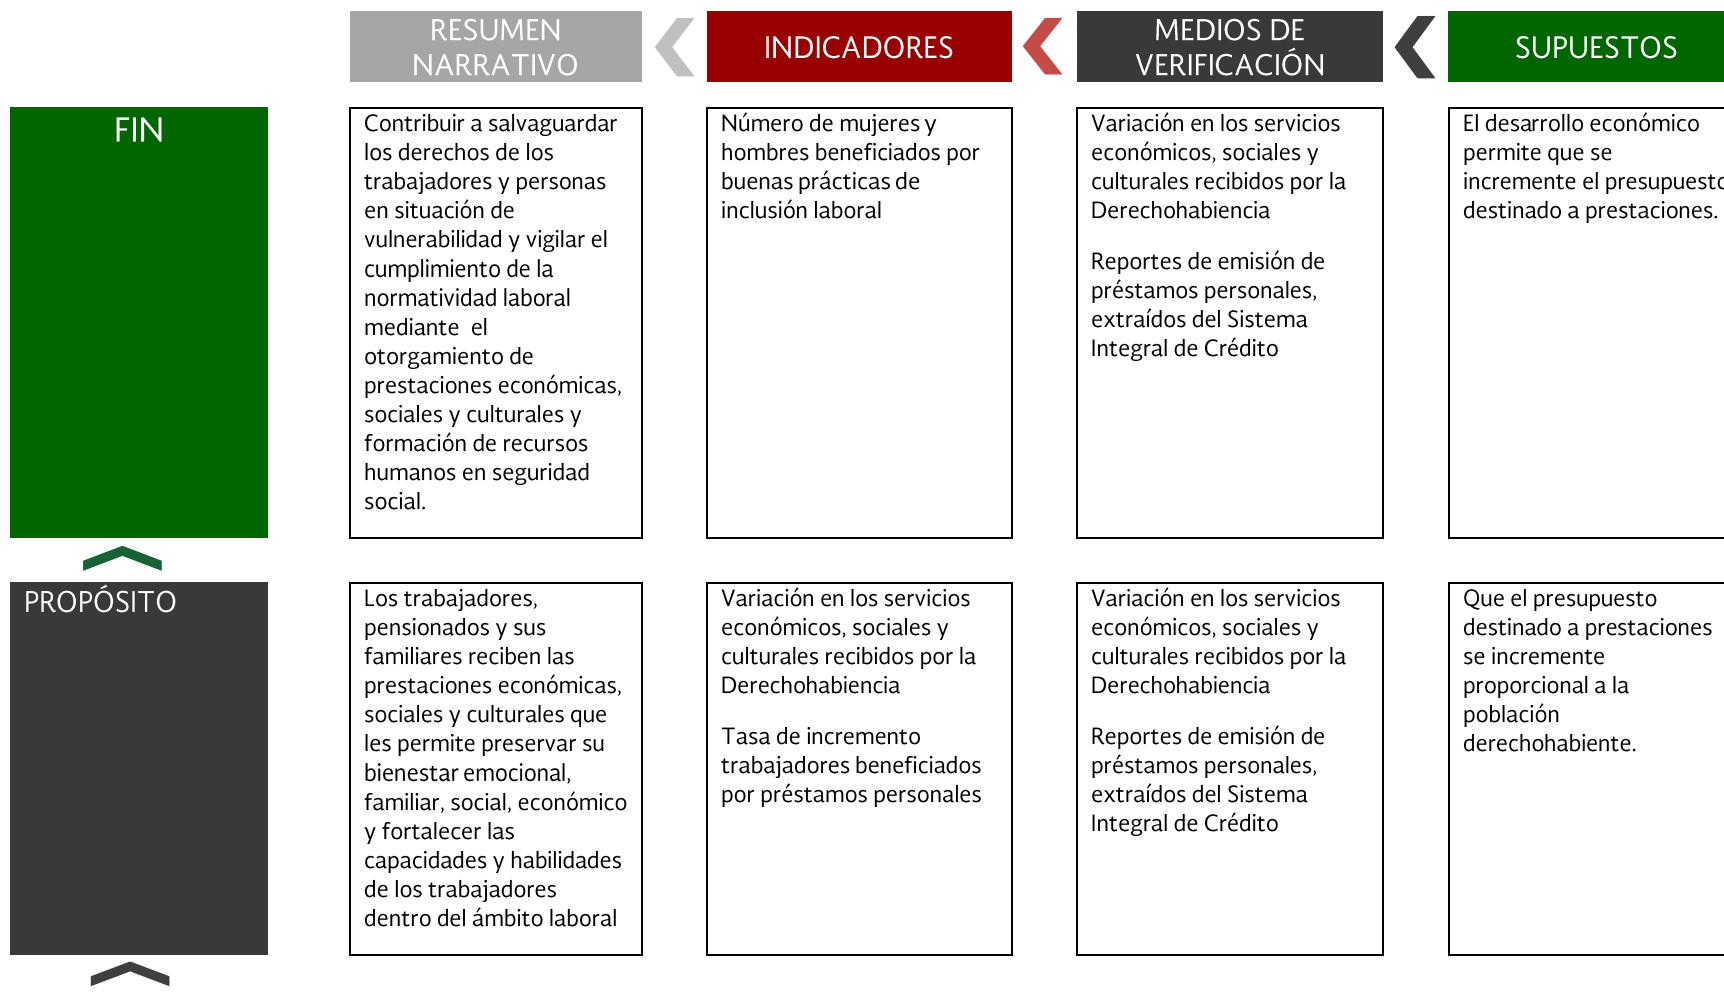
|  | RESUMEN NARRATIVO | INDICADORES | MEDIOS DE VERIFICACIÓN | SUPUESTOS |
|---|---|---|---|---|
| FIN | Contribuir a salvaguardar los derechos de los trabajadores y personas en situación de vulnerabilidad y vigilar el cumplimiento de la normatividad laboral mediante el otorgamiento de prestaciones económicas, sociales y culturales y formación de recursos humanos en seguridad social. | Número de mujeres y hombres beneficiados por buenas prácticas de inclusión laboral | Variación en los servicios económicos, sociales y culturales recibidos por la Derechohabiencia<br><br>Reportes de emisión de préstamos personales, extraídos del Sistema Integral de Crédito | El desarrollo económico permite que se incremente el presupuesto destinado a prestaciones. |
| PROPÓSITO | Los trabajadores, pensionados y sus familiares reciben las prestaciones económicas, sociales y culturales que les permite preservar su bienestar emocional, familiar, social, económico y fortalecer las capacidades y habilidades de los trabajadores dentro del ámbito laboral | Variación en los servicios económicos, sociales y culturales recibidos por la Derechohabiencia<br><br>Tasa de incremento trabajadores beneficiados por préstamos personales | Variación en los servicios económicos, sociales y culturales recibidos por la Derechohabiencia<br><br>Reportes de emisión de préstamos personales, extraídos del Sistema Integral de Crédito | Que el presupuesto destinado a prestaciones se incremente proporcional a la población derechohabiente. |